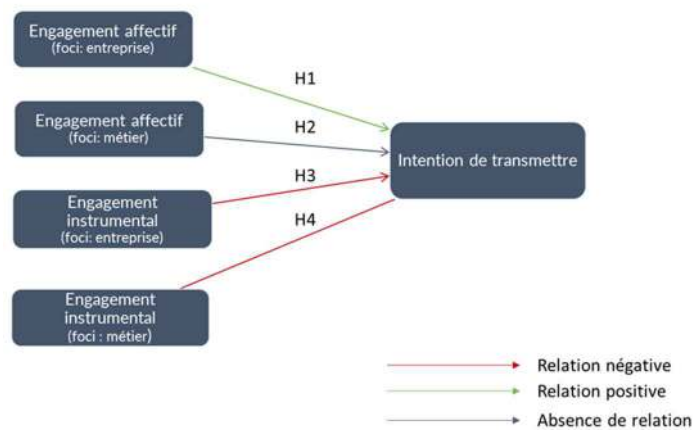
Engagement affectif
(foci: entreprise)

Engagement affectif
(foci: métier)

Engagement instrumental
(foci: entreprise)

Engagement instrumental
(foci : métier)

H1

H2

H3

H4

Intention de transmettre

Relation négative

Relation positive

Absence de relation